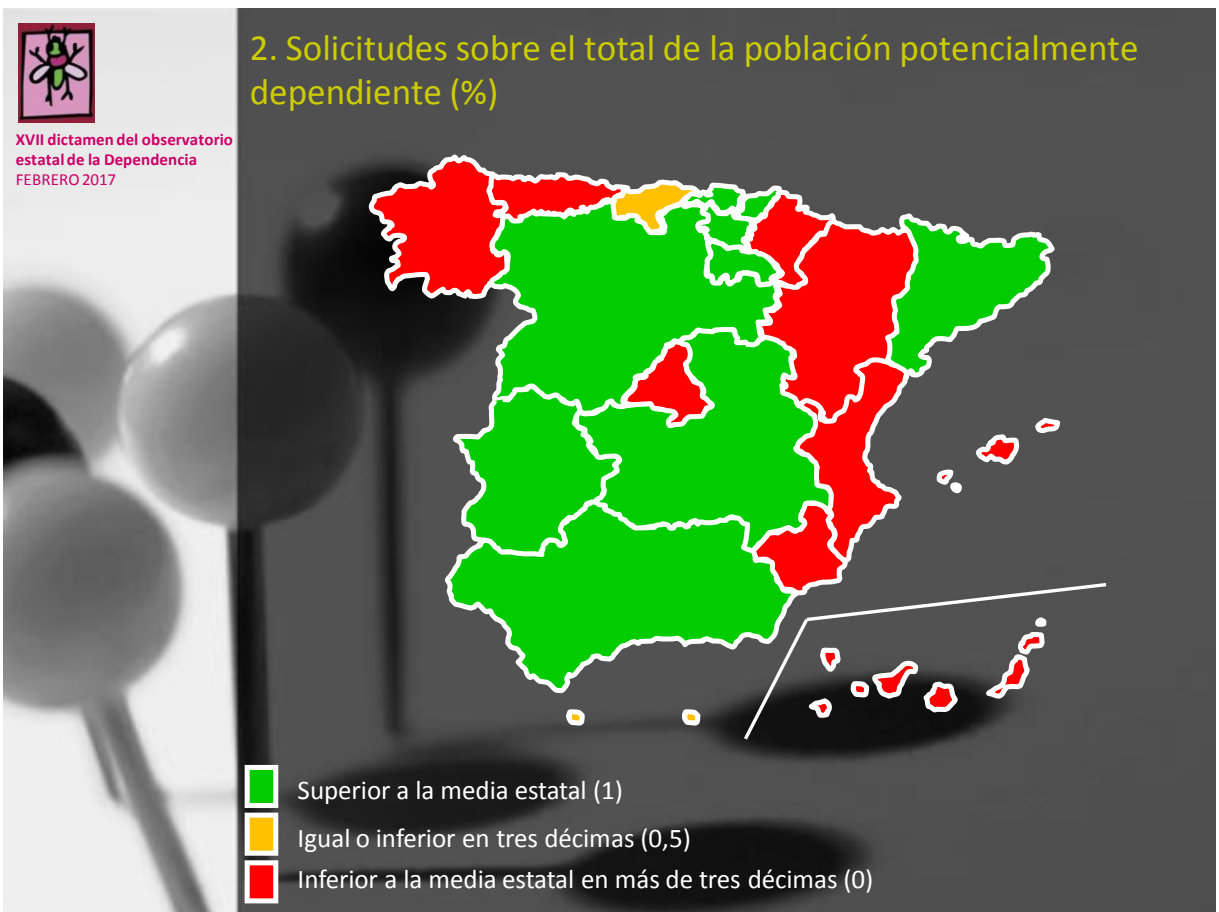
XVII dictamen del observatorio estatal de la Dependencia
FEBRERO 2017

2. Solicitudes sobre el total de la población potencialmente dependiente (%)

Superior a la media estatal (1)
Igual o inferior en tres décimas (0,5)
Inferior a la media estatal en más de tres décimas (0)